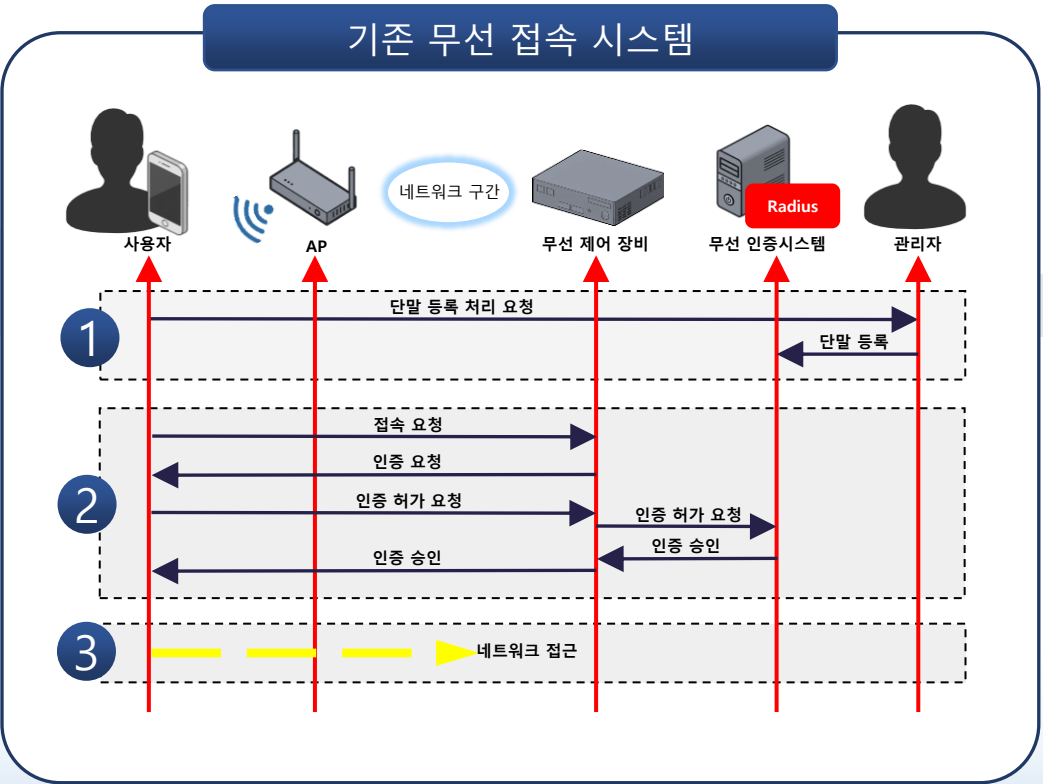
기존 무선 접속 시스템

네트워크 구간

Radius

사용자

AP

무선 제어 장비

무선 인증시스템

관리자

1

단말 등록 처리 요청

단말 등록

2

접속 요청

인증 요청

인증 허가 요청

인증 허가 요청

인증 승인

인증 승인

3

네트워크 접근